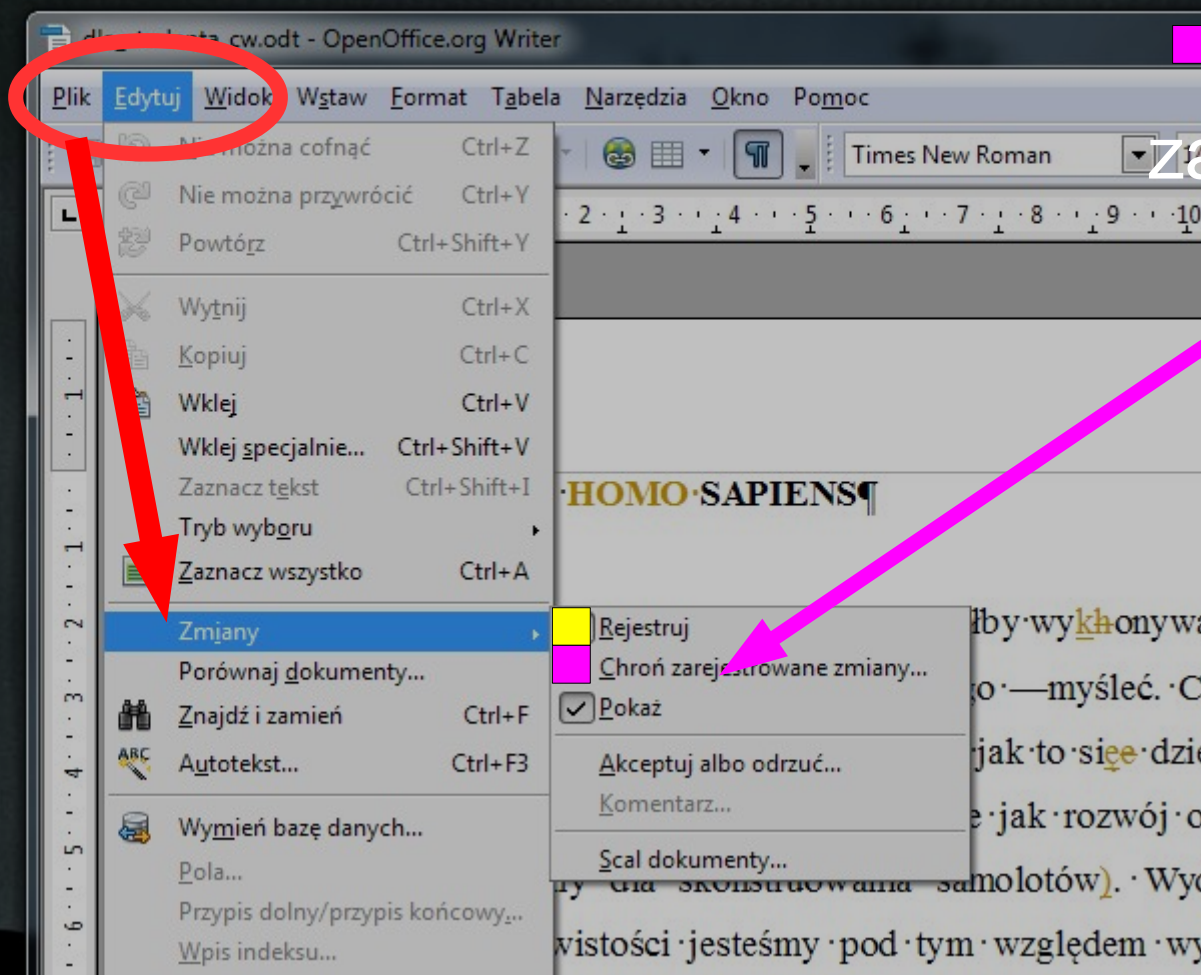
dl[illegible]ta_cw.odt - OpenOffice.org Writer

Plik Edytuj Widok Wstaw Format Tabela Narzędzia Okno Pomoc

Times New Roman

za

Nie można cofnąć Ctrl+Z
Nie można przywrócić Ctrl+Y
Powtórz Ctrl+Shift+Y
Wytnij Ctrl+X
Kopiuj Ctrl+C
Wklej Ctrl+V
Wklej specjalnie... Ctrl+Shift+V
Zaznacz tekst Ctrl+Shift+I
Tryb wyboru
Zaznacz wszystko Ctrl+A
Zmiany
Porównaj dokumenty...
Znajdź i zamień Ctrl+F
Autotekst... Ctrl+F3
Wymień bazę danych...
Pola...
Przypis dolny/przypis końcowy...
Wpis indeksu...

Rejestruj
Chroń zarejestrowane zmiany...
Pokaż
Akceptuj albo odrzuć...
Komentarz...
Scal dokumenty...

·HOMO·SAPIENS¶

łby·wykłonywa
go·—myśleć.·C
jak·to·sięe·dzi
e·jak·rozwój·o
ny dla skonstruowania samolotów).·Wy
wistości·jesteśmy·pod·tym·względem·wy